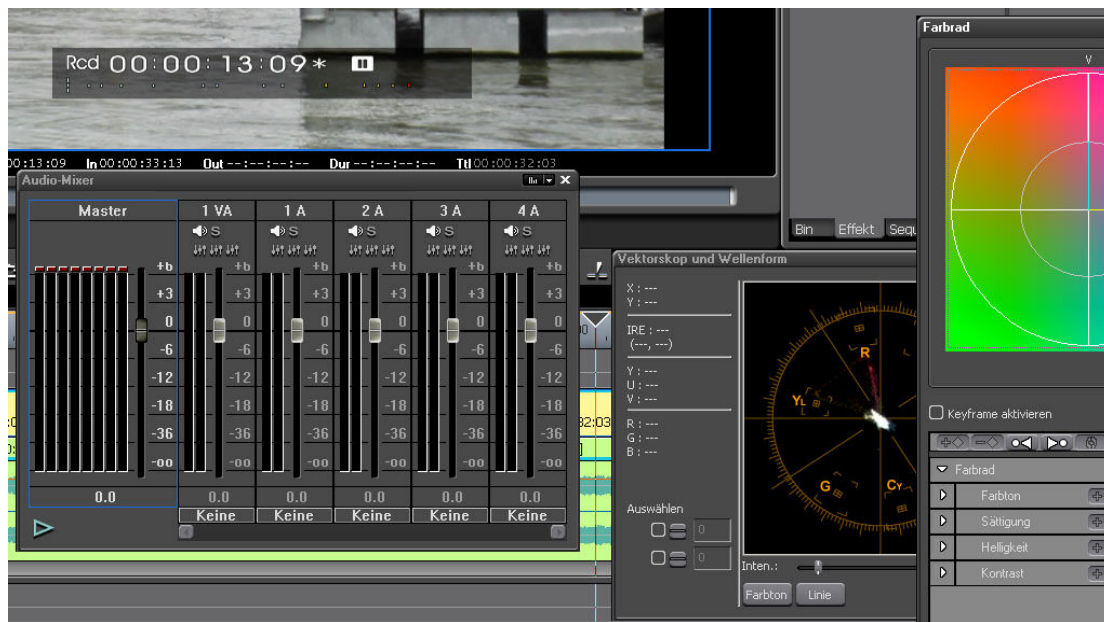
Rcd 00:00:13:09*

00:13:09 In 00:00:33:13 Out --:--:--:-- Dur --:--:--:-- Ttl 00:00:32:03

Audio-Mixer

| Master | 1 VA | 1 A | 2 A | 3 A | 4 A |
|---|---|---|---|---|---|
| | S | S | S | S | S |
| +b | +b | +b | +b | +b | +b |
| +3 | +3 | +3 | +3 | +3 | +3 |
| 0 | 0 | 0 | 0 | 0 | 0 |
| -6 | -6 | -6 | -6 | -6 | -6 |
| -12 | -12 | -12 | -12 | -12 | -12 |
| -18 | -18 | -18 | -18 | -18 | -18 |
| -36 | -36 | -36 | -36 | -36 | -36 |
| -oo | -oo | -oo | -oo | -oo | -oo |
| 0.0 | 0.0 | 0.0 | 0.0 | 0.0 | 0.0 |
| | Keine | Keine | Keine | Keine | Keine |

Bin Effekt Seq

Vektorskop und Wellenform

X : ---
Y : ---

IRE : ---
(---, ---)

Y : ---
U : ---
V : ---

R : ---
G : ---
B : ---

Auswählen

0

0

R
YL
G
CY

Inten.:

Farbton Linie

Farbrad

V

Keyframe aktivieren

Farbrad
Farbton
Sättigung
Helligkeit
Kontrast